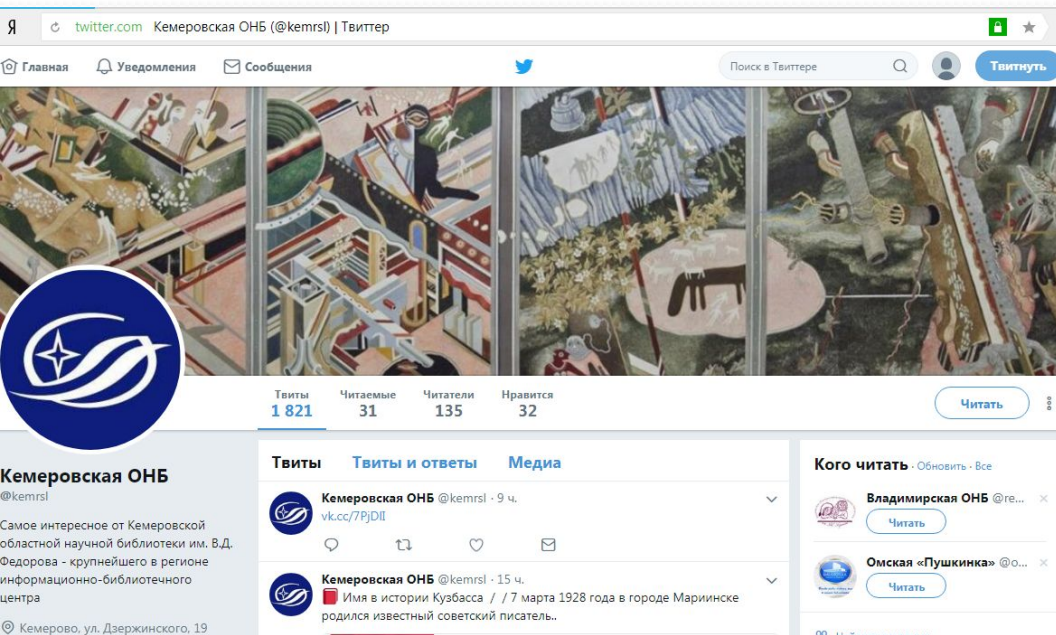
Я twitter.com Кемеровская ОНБ (@kemrsl) | Твиттер

Главная Уведомления Сообщения Поиск в Твиттере Твитнуть

Твиты 1 821 Читаемые 31 Читатели 135 Нравится 32 Читать

Кемеровская ОНБ
@kemrsl

Самое интересное от Кемеровской областной научной библиотеки им. В.Д. Федорова - крупнейшего в регионе информационно-библиотечного центра

Кемерово, ул. Дзержинского, 19

Твиты Твиты и ответы Медиа

Кемеровская ОНБ @kemrsl · 9 ч.
vk.cc/7PjDll

Кемеровская ОНБ @kemrsl · 15 ч.
Имя в истории Кузбасса / / 7 марта 1928 года в городе Мариинске родился известный советский писатель..

Кого читать · Обновить · Все

Владимирская ОНБ @re...
Читать

Омская «Пушкинка» @o...
Читать